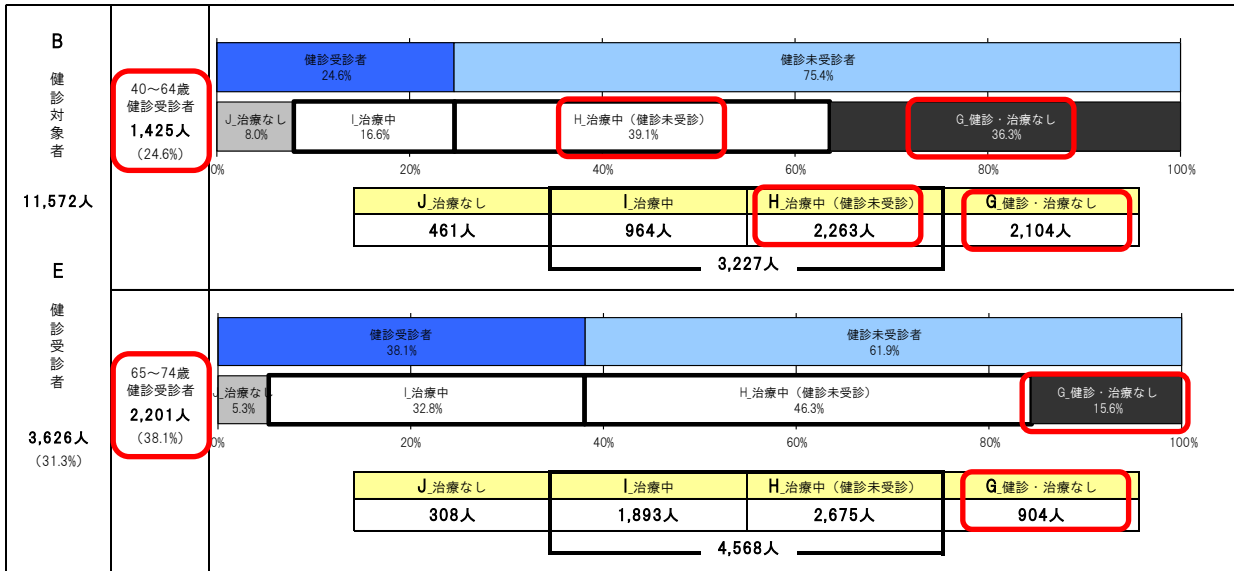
B

健診対象者

11,572人

E

健診受診者

3,626人
（31.3%）

40～64歳
健診受診者
1,425人
（24.6%）

健診受診者
24.6%

健診未受診者
75.4%

J_治療なし
8.0%

I_治療中
16.6%

H_治療中（健診未受診）
39.1%

G_健診・治療なし
36.3%

0%　20%　40%　60%　80%　100%

| J_治療なし | I_治療中 | H_治療中（健診未受診） | G_健診・治療なし |
|---|---|---|---|
| 461人 | 964人 | 2,263人 | 2,104人 |

3,227人

65～74歳
健診受診者
2,201人
（38.1%）

健診受診者
38.1%

健診未受診者
61.9%

J_治療なし
5.3%

I_治療中
32.8%

H_治療中（健診未受診）
46.3%

G_健診・治療なし
15.6%

0%　20%　40%　60%　80%　100%

| J_治療なし | I_治療中 | H_治療中（健診未受診） | G_健診・治療なし |
|---|---|---|---|
| 308人 | 1,893人 | 2,675人 | 904人 |

4,568人